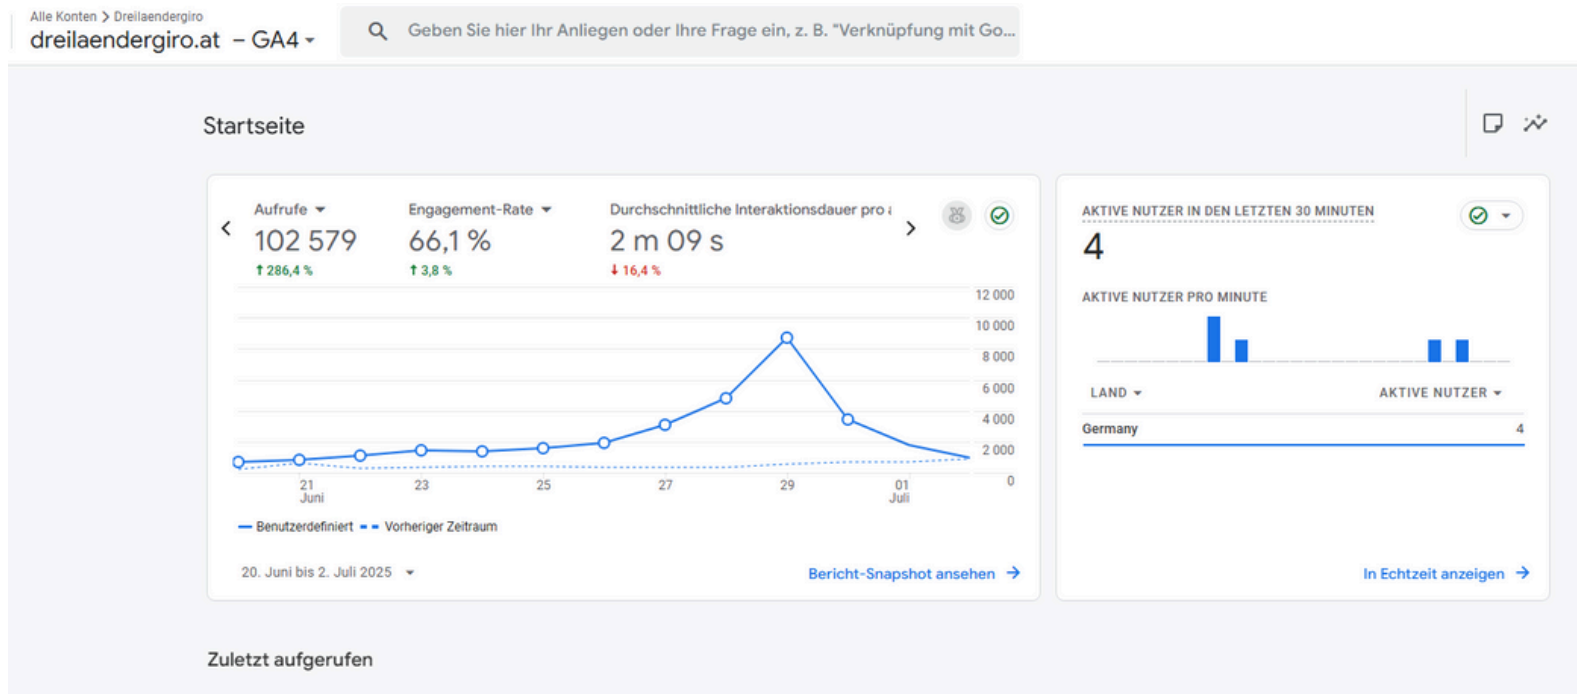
Alle Konten > Dreilaendergiro
dreilaendergiro.at – GA4

Geben Sie hier Ihr Anliegen oder Ihre Frage ein, z. B. "Verknüpfung mit Go...

Startseite

Aufrufe
102 579
↑ 286,4 %

Engagement-Rate
66,1 %
↑ 3,8 %

Durchschnittliche Interaktionsdauer pro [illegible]
2 m 09 s
↓ 16,4 %

12 000
10 000
8 000
6 000
4 000
2 000
0

21 Juni
23
25
27
29
01 Juli

Benutzerdefiniert
Vorheriger Zeitraum

20. Juni bis 2. Juli 2025

Bericht-Snapshot ansehen →

AKTIVE NUTZER IN DEN LETZTEN 30 MINUTEN
4

AKTIVE NUTZER PRO MINUTE

| LAND | AKTIVE NUTZER |
|---|---|
| Germany | 4 |

In Echtzeit anzeigen →

Zuletzt aufgerufen